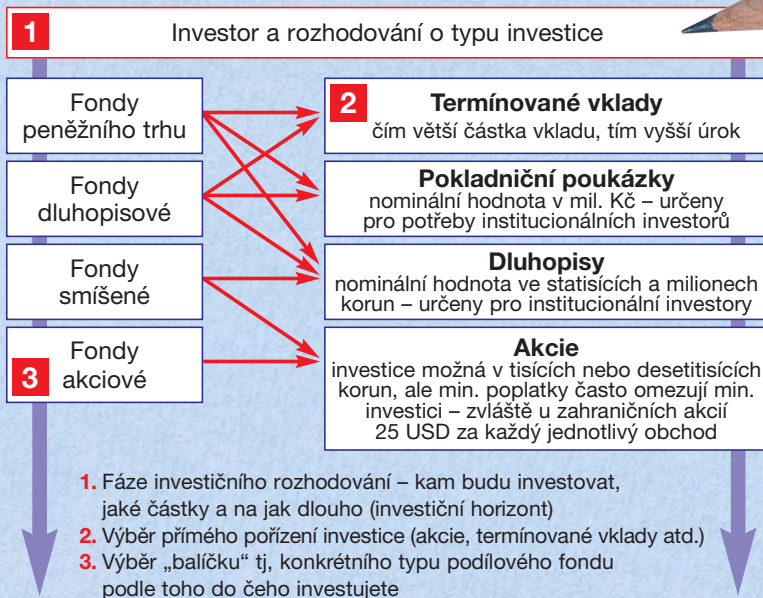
1 Investor a rozhodování o typu investice

Fondy peněžního trhu

Fondy dluhopisové

Fondy smíšené

Fondy akciové

3

2 Termínované vklady
čím větší částka vkladu, tím vyšší úrok

Pokladniční poukázky
nominální hodnota v mil. Kč – určeny pro potřeby institucionálních investorů

Dluhopisy
nominální hodnota ve statisících a milionech korun – určeny pro institucionální investory

Akcie
investice možná v tisících nebo desetitisících korun, ale min. poplatky často omezují min. investici – zvláště u zahraničních akcií 25 USD za každý jednotlivý obchod

1. Fáze investičního rozhodování – kam budu investovat, jaké částky a na jak dlouho (investiční horizont)
2. Výběr přímého pořízení investice (akcie, termínované vklady atd.)
3. Výběr „balíčku" tj, konkrétního typu podílového fondu podle toho do čeho investujete